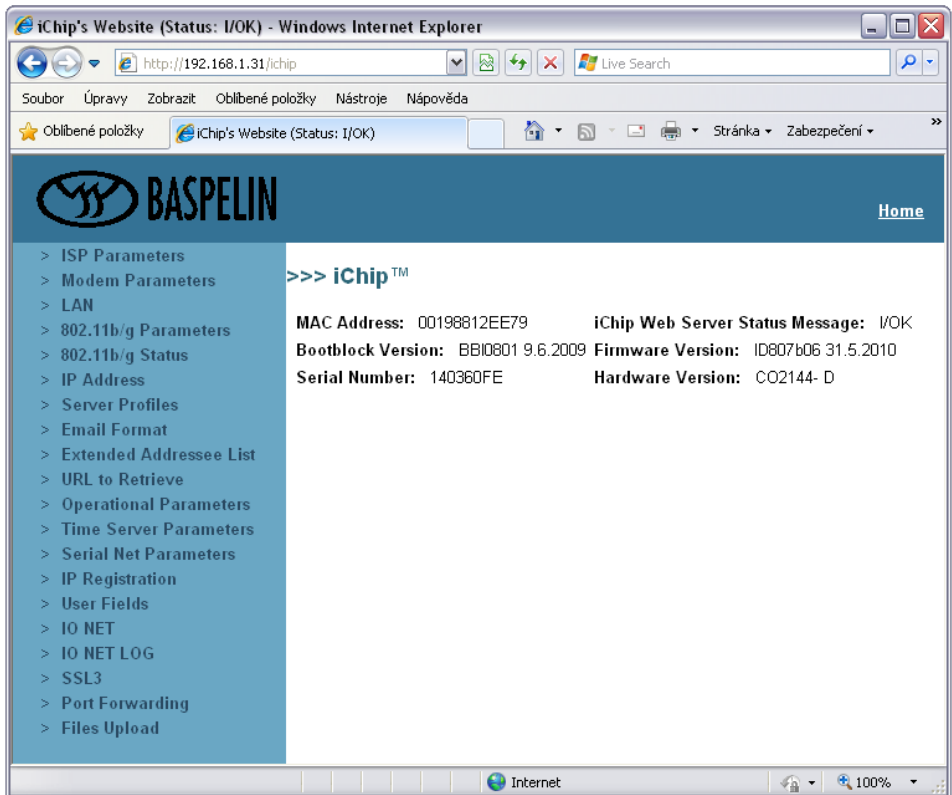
iChip's Website (Status: I/OK) - Windows Internet Explorer

http://192.168.1.31/ichip

Live Search

Soubor Úpravy Zobrazit Oblíbené položky Nástroje Nápověda

Oblíbené položky iChip's Website (Status: I/OK)

Stránka Zabezpečení

BASPELIN

Home

> ISP Parameters
> Modem Parameters
> LAN
> 802.11b/g Parameters
> 802.11b/g Status
> IP Address
> Server Profiles
> Email Format
> Extended Addressee List
> URL to Retrieve
> Operational Parameters
> Time Server Parameters
> Serial Net Parameters
> IP Registration
> User Fields
> IO NET
> IO NET LOG
> SSL3
> Port Forwarding
> Files Upload

>>> iChip™

| | |
|---|---|
| MAC Address: 00198812EE79 | iChip Web Server Status Message: I/OK |
| Bootblock Version: BBI0801 9.6.2009 | Firmware Version: ID807b06 31.5.2010 |
| Serial Number: 140360FE | Hardware Version: CO2144- D |

Internet

100%